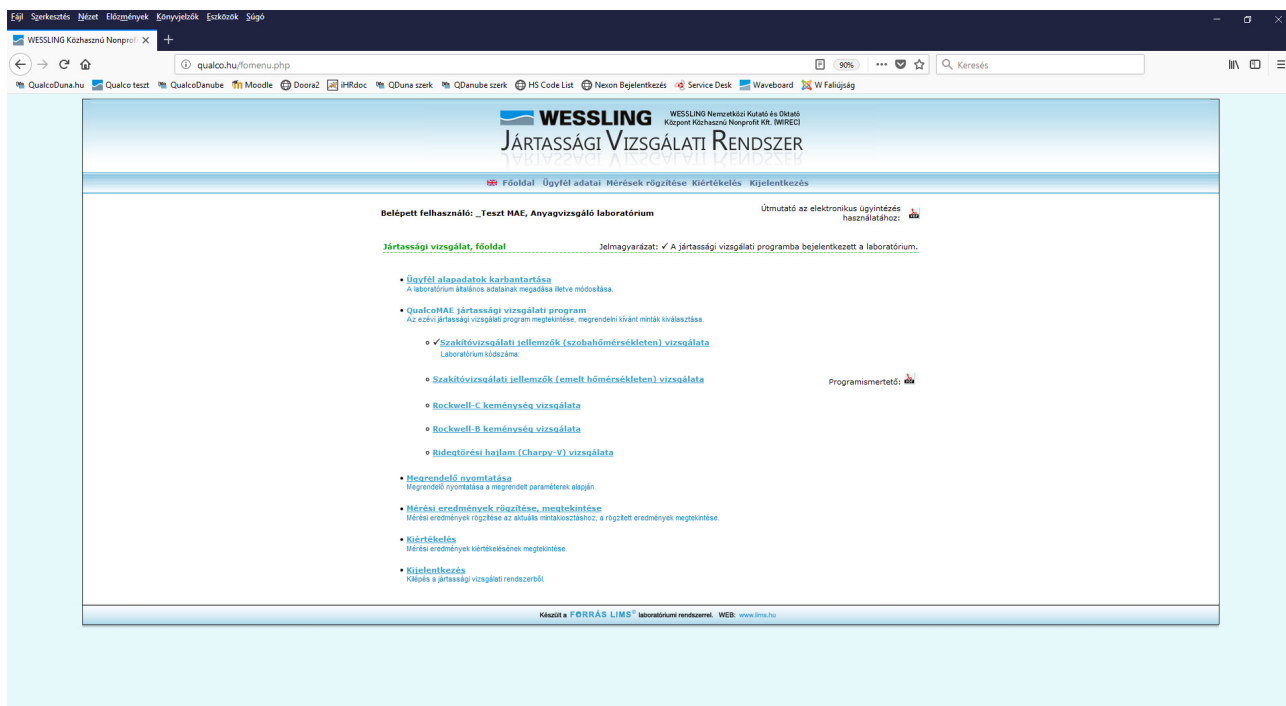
Fájl Szerkesztés Nézet Előzmények Könyvjelzők Eszközök Súgó

WESSLING Közhasznú Nonprofi ×

qualco.hu/fomenu.php

90%

Keresés

QualcoDuna.hu Qualco teszt QualcoDanube Moodle Doora2 iHRdoc QDuna szerk QDanube szerk HS Code List Nexon Bejelentkezés Service Desk Waveboard W Faliújság

WESSLING WESSLING Nemzetközi Kutató és Oktató Központ Közhasznú Nonprofit Kft. (WIREC)

JÁRTASSÁGI VIZSGÁLATI RENDSZER

Főoldal Ügyfél adatai Mérések rögzítése Kiértékelés Kijelentkezés

Belépett felhasználó: _Teszt MAE, Anyagvizsgáló laboratórium

Útmutató az elektronikus ügyintézés használatához:

Jártassági vizsgálat, főoldal

Jelmagyarázat: ✓ A jártassági vizsgálati programba bejelentkezett a laboratórium.

• Ügyfél alapadatok karbantartása
A laboratórium általános adatainak megadása illetve módosítása.

• QualcoMAE jártassági vizsgálati program
Az ezévi jártassági vizsgálati program megtekintése, megrendelni kívánt minták kiválasztása.

○ ✓Szakítóvizsgálati jellemzők (szobahőmérsékleten) vizsgálata
Laboratórium kódszáma:

○ Szakítóvizsgálati jellemzők (emelt hőmérsékleten) vizsgálata

Programismertető:

○ Rockwell-C keménység vizsgálata

○ Rockwell-B keménység vizsgálata

○ Ridegtörési hajlam (Charpy-V) vizsgálata

• Megrendelő nyomtatása
Megrendelő nyomtatása a megrendelt paraméterek alapján.

• Mérési eredmények rögzítése, megtekintése
Mérési eredmények rögzítése az aktuális mintakiosztáshoz, a rögzített eredmények megtekintése.

• Kiértékelés
Mérési eredmények kiértékelésének megtekintése.

• Kijelentkezés
Kilépés a jártassági vizsgálati rendszerből.

Készült a FORRÁS LIMS® laboratóriumi rendszerrel. WEB: www.lims.hu